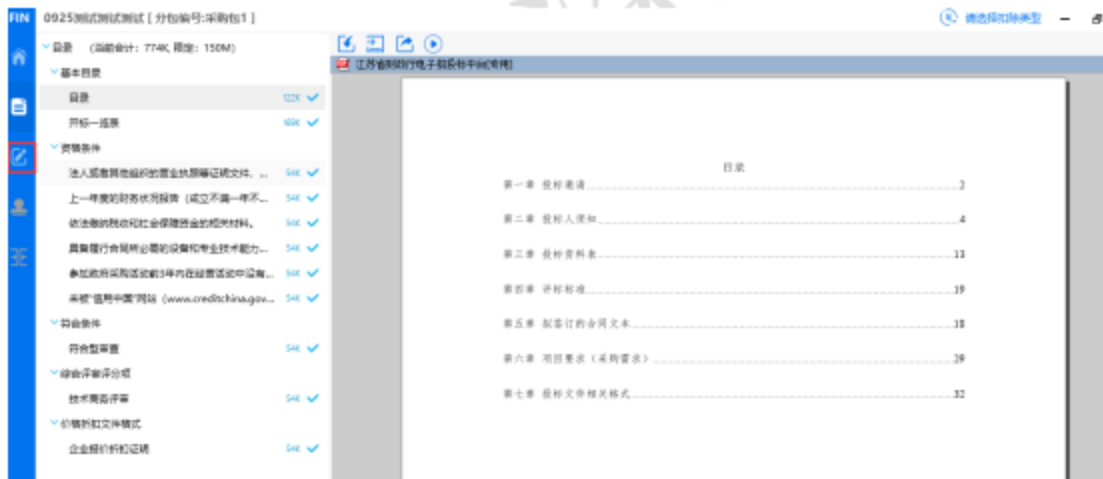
FIN 0925测试测试测试 [ 分包编号:采购包1 ]

请选择扣除类型

目录 (当前合计: 774K 限定: 150M)
基本目录
目录 122K
开标一览表 99K
资格条件
法人或者其他组织的营业执照等证明文件、... 54K
上一年度的财务状况报告 (成立不满一年不... 54K
依法缴纳税收和社会保障资金的相关材料、 54K
具备履行合同所必需的设备和专业技术能力... 54K
参加政府采购活动前3年内在经营活动中没有... 54K
未被"信用中国"网站 (www.creditchina.gov... 54K
符合条件
符合型审查 54K
综合评审评分项
技术商务评审 54K
价格折扣文件模式
企业报价折扣证明 54K

江苏省财政厅电子投标专用(专用)

目录
第一章 投标邀请 ............ 2
第二章 投标人须知 ............ 4
第三章 投标资料表 ............ 13
第四章 评标标准 ............ 19
第五章 拟签订的合同文本 ............ 18
第六章 项目要求(采购需求) ............ 29
第七章 投标文件相关格式 ............ 32